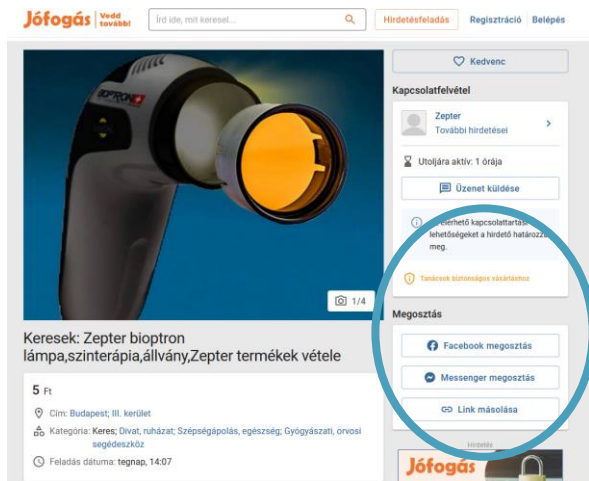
Jófogás | Vedd tovább!

Írd ide, mit keresel...

Hirdetésfeladás | Regisztráció | Belépés

BIOPTRON

1/4

Keresek: Zepter bioptron lámpa,szinterápia,állvány,Zepter termékek vétele

5 Ft

Cím: Budapest; III. kerület

Kategória: Keres; Divat, ruházat; Szépségápolás, egészség; Gyógyászati, orvosi segédeszköz

Feladás dátuma: tegnap, 14:07

Kedvenc

Kapcsolatfelvétel

Zepter
További hirdetései

Utoljára aktív: 1 órája

Üzenet küldése

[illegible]elérhető kapcsolattartási lehetőségeket a hirdető határozza meg.

Tanácsok biztonságos vásárláshoz

Megosztás

Facebook megosztás

Messenger megosztás

Link másolása

Hirdetés

Jófogás